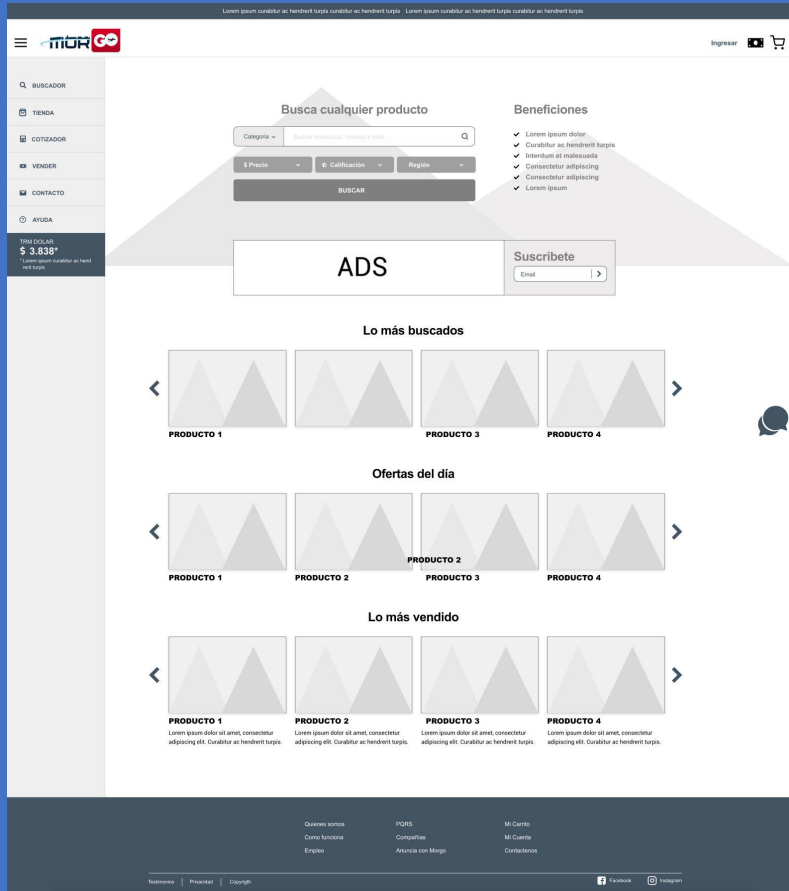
Lorem ipsum curabitur ac hendrerit turpis curabitur ac hendrerit turpis Lorem ipsum curabitur ac hendrerit turpis curabitur ac hendrerit turpis

MORGO

Ingresar

BUSCADOR
TIENDA
COTIZADOR
VENDER
CONTACTO
AYUDA

TRM DOLAR
$ 3.838*
*Lorem ipsum curabitur ac hendrerit turpis

Busca cualquier producto

Categoría
Buscar productos, marcas y más...

$ Precio
Calificación
Región

BUSCAR

Beneficiones

Lorem ipsum dolor
Curabitur ac hendrerit turpis
Interdum et malesuada
Consectetur adipiscing
Consectetur adipiscing
Lorem ipsum

ADS

Suscribete
Email

Lo más buscados

PRODUCTO 1
PRODUCTO 3
PRODUCTO 4

Ofertas del día

PRODUCTO 1
PRODUCTO 2
PRODUCTO 2
PRODUCTO 3
PRODUCTO 4

Lo más vendido

PRODUCTO 1
Lorem ipsum dolor sit amet, consectetur adipiscing elit. Curabitur ac hendrerit turpis.
PRODUCTO 2
Lorem ipsum dolor sit amet, consectetur adipiscing elit. Curabitur ac hendrerit turpis.
PRODUCTO 3
Lorem ipsum dolor sit amet, consectetur adipiscing elit. Curabitur ac hendrerit turpis.
PRODUCTO 4
Lorem ipsum dolor sit amet, consectetur adipiscing elit. Curabitur ac hendrerit turpis.

Quienes somos
Como funciona
Empleo

PQRS
Compañias
Anuncia con Morgo

Mi Carrito
Mi Cuenta
Contactenos

Testimonios | Privacidad | Copyrigth

Facebook
Instagram